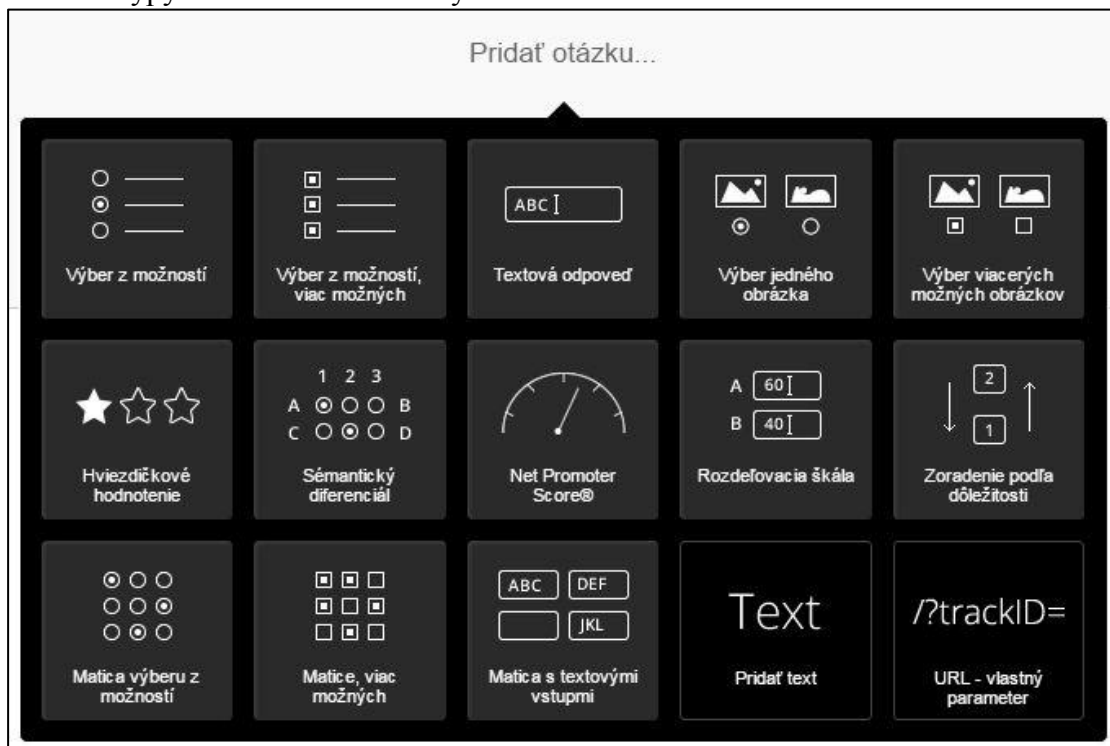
Pridať otázku...

ABC

Výber z možností

Výber z možností, viac možných

Textová odpoveď

Výber jedného obrázka

Výber viacerých možných obrázkov

1 2 3
A B
C D

Hviezdičkové hodnotenie

Sémantický diferenciál

Net Promoter Score®

A 60
B 40

Rozdeľovacia škála

2
1

Zoradenie podľa dôležitosti

ABC DEF
JKL

Matica výberu z možností

Matice, viac možných

Matica s textovými vstupmi

Text

Pridať text

/?trackID=

URL - vlastný parameter